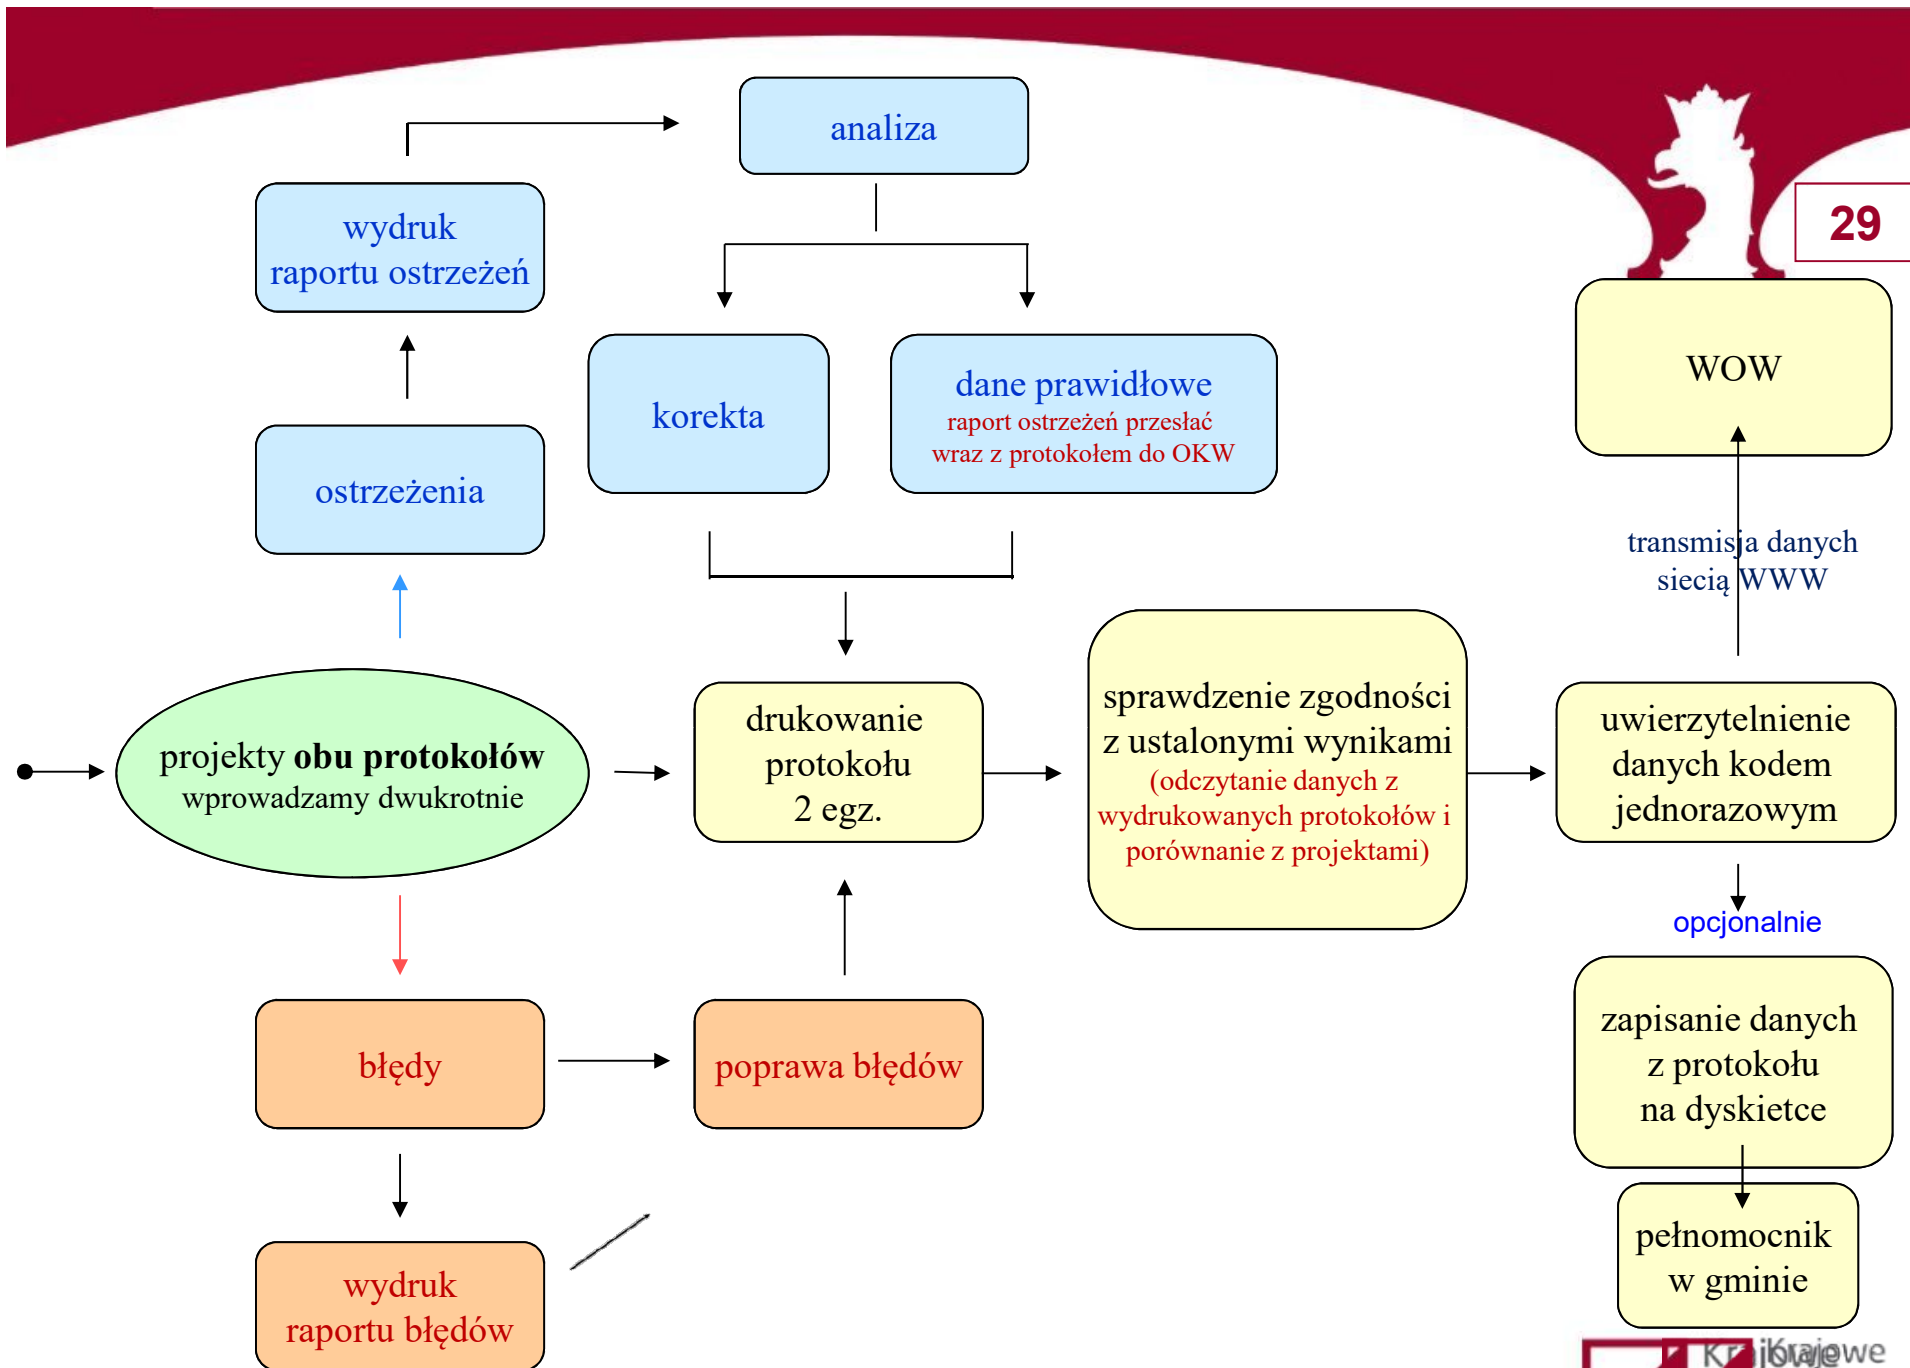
29

analiza

wydruk raportu ostrzeżeń

korekta

dane prawidłowe
raport ostrzeżeń przesłać wraz z protokołem do OKW

WOW

ostrzeżenia

transmisja danych siecią WWW

projekty **obu protokołów**
wprowadzamy dwukrotnie

drukowanie protokołu 2 egz.

sprawdzenie zgodności z ustalonymi wynikami
(odczytanie danych z wydrukowanych protokołów i porównanie z projektami)

uwierzytelnienie danych kodem jednorazowym

opcjonalnie

zapisanie danych z protokołu na dyskietce

błędy

poprawa błędów

pełnomocnik w gminie

wydruk raportu błędów

Krajowe